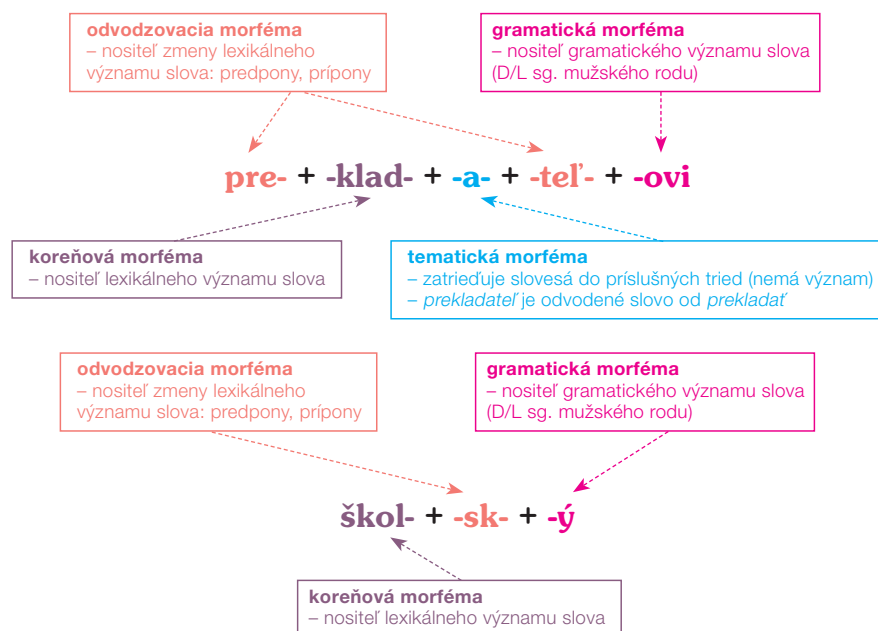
**odvodzovacia morféma**
– nositeľ zmeny lexikálneho významu slova: predpony, prípony

**gramatická morféma**
– nositeľ gramatického významu slova (D/L sg. mužského rodu)

**pre- + -klad- + -a- + -teľ- + -ovi**

**koreňová morféma**
– nositeľ lexikálneho významu slova

**tematická morféma**
– zatrieďuje slovesá do príslušných tried (nemá význam)
– *prekladateľ* je odvodené slovo od *prekladať*

**odvodzovacia morféma**
– nositeľ zmeny lexikálneho významu slova: predpony, prípony

**gramatická morféma**
– nositeľ gramatického významu slova (D/L sg. mužského rodu)

**škol- + -sk- + -ý**

**koreňová morféma**
– nositeľ lexikálneho významu slova